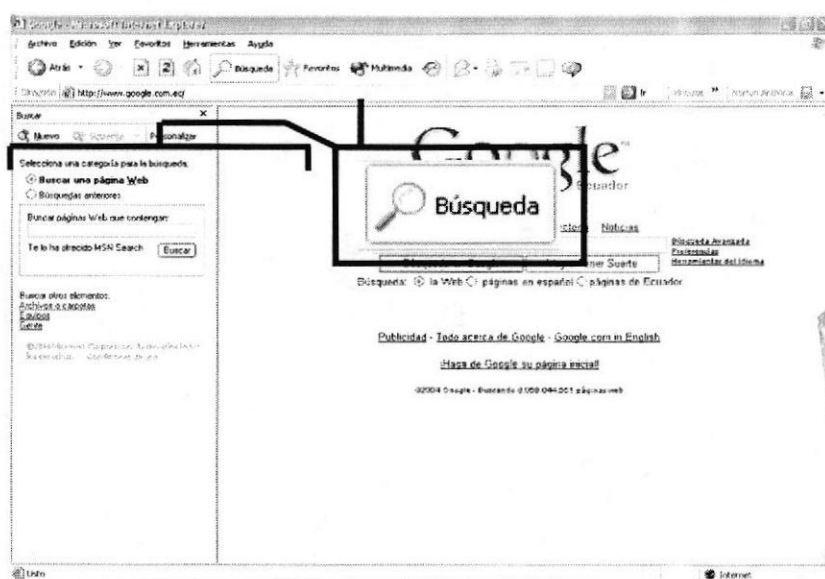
Google - Microsoft Internet Explorer
Archivo Edición Ver Favoritos Herramientas Ayuda
Atrás Búsqueda Favoritos Multimedia
Dirección http://www.google.com.ec/ Ir Vínculos Norton AntiVirus
Buscar ×
Nuevo Siguiente Personalizar
Selecciona una categoría para la búsqueda.
Buscar una página Web
Búsquedas anteriores
Buscar páginas Web que contengan:
Te lo ha ofrecido MSN Search Buscar
Buscar otros elementos:
Archivos o carpetas
Equipos
Gente
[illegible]
Google
Ecuador
Búsqueda
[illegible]ctorio Noticias
Búsqueda Avanzada
Preferencias
Herramientas del Idioma
Búsqueda en Google Voy a tener Suerte
Búsqueda: la Web páginas en español páginas de Ecuador
Publicidad - Todo acerca de Google - Google.com in English
¡Haga de Google su página inicial!
©2004 Google - Buscando 4.285.199.774 páginas web
Listo Internet